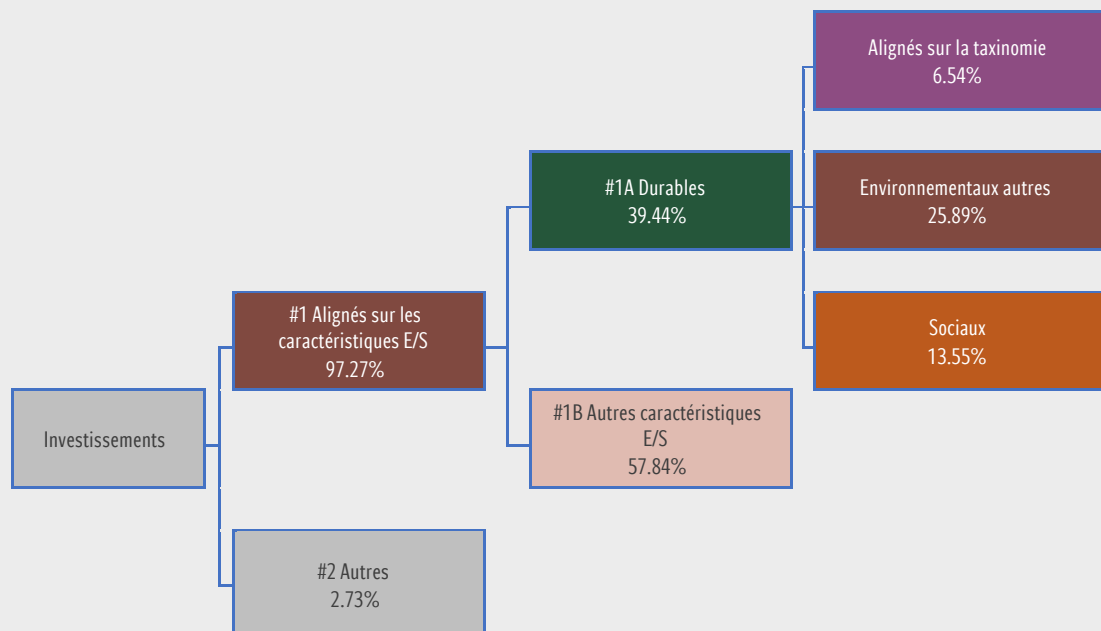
Investissements

#1 Alignés sur les caractéristiques E/S
97.27%

#2 Autres
2.73%

#1A Durables
39.44%

#1B Autres caractéristiques E/S
57.84%

Alignés sur la taxinomie
6.54%

Environnementaux autres
25.89%

Sociaux
13.55%